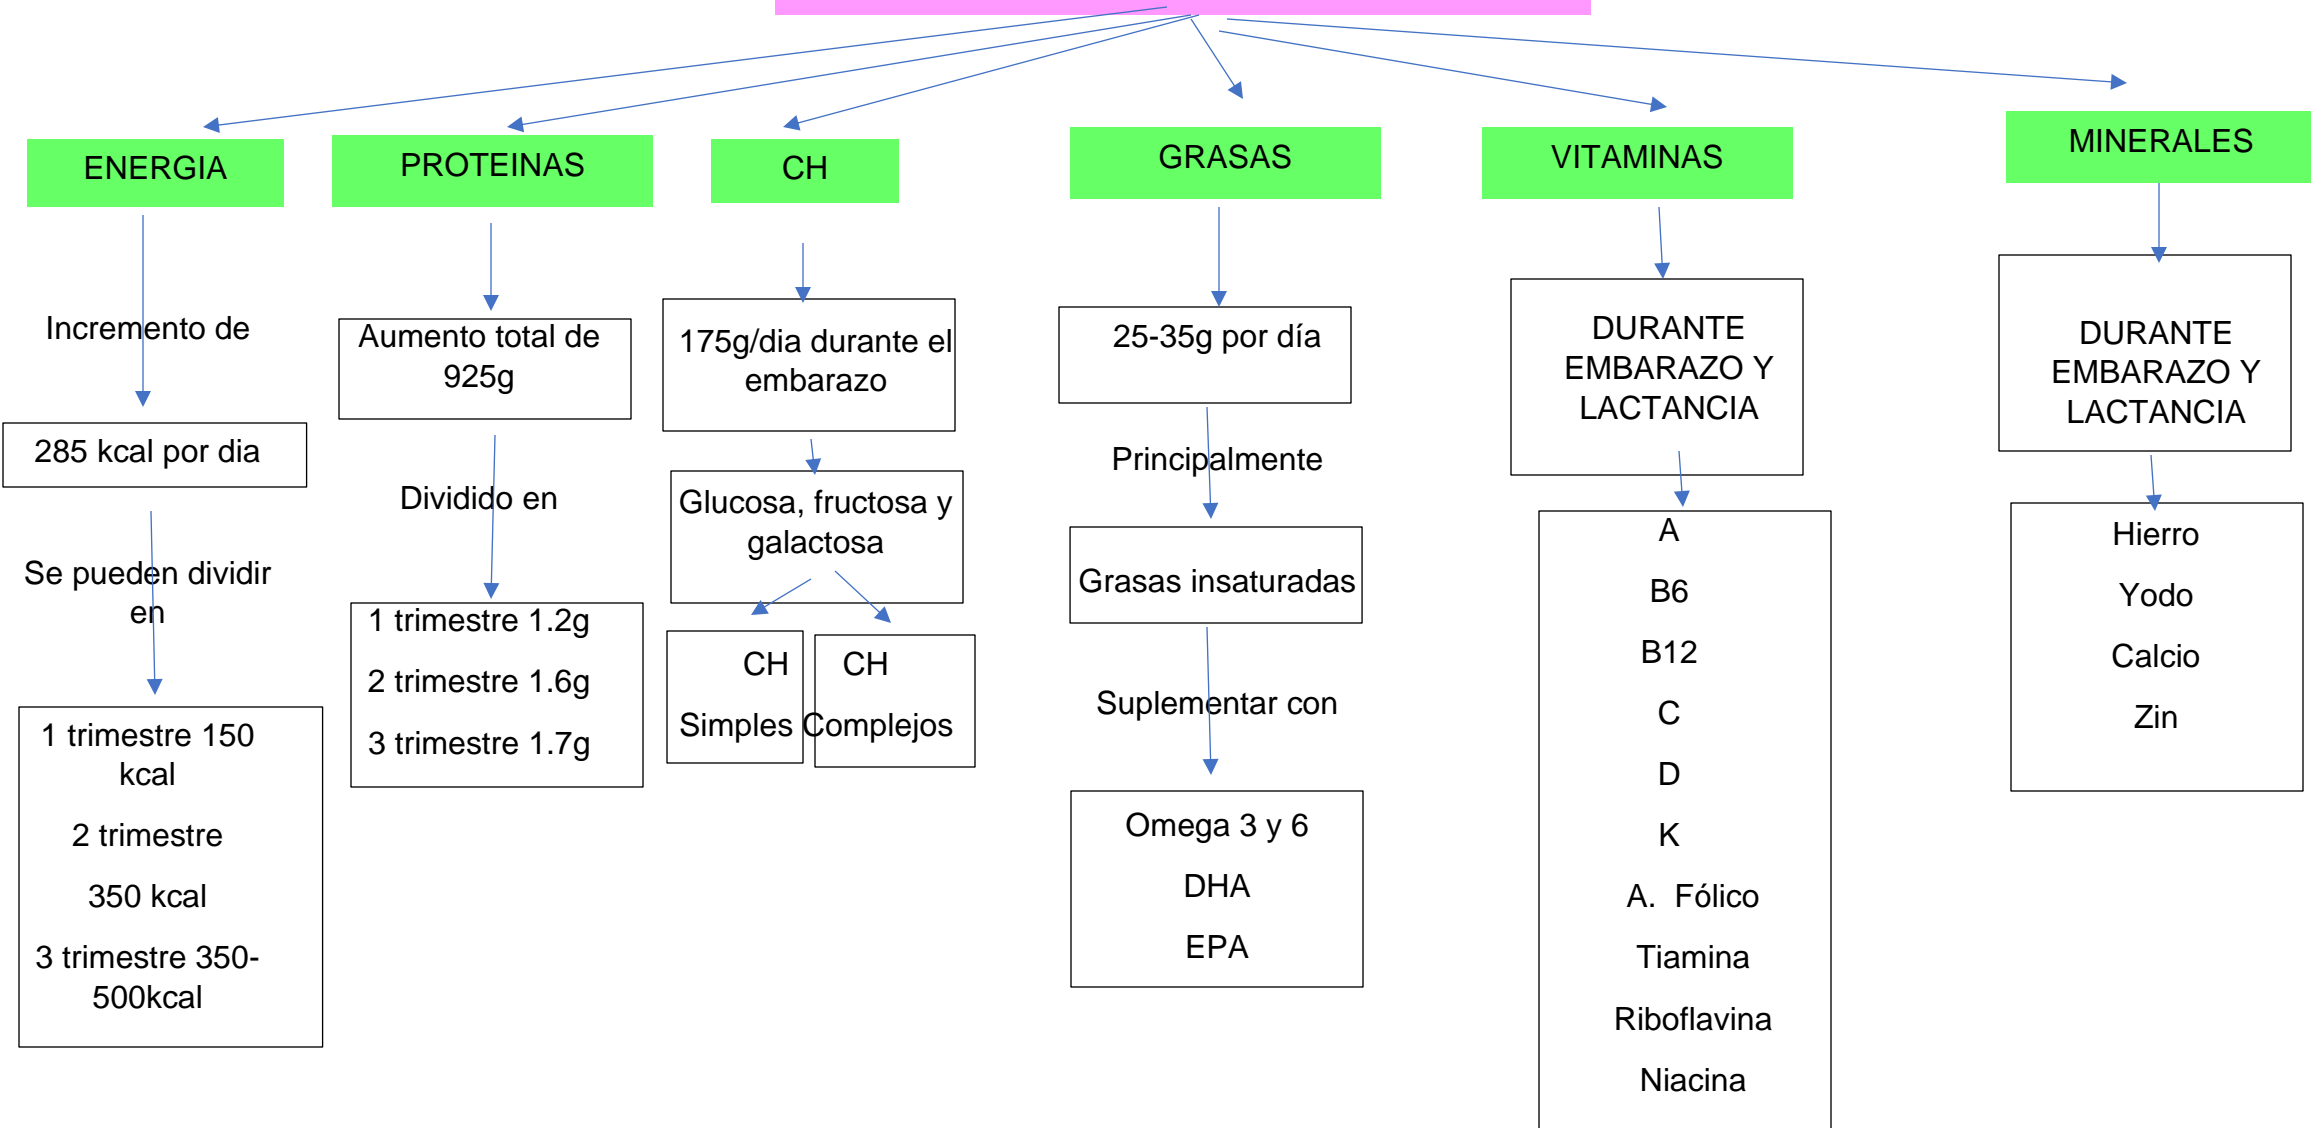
ENERGIA

Incremento de

285 kcal por dia

Se pueden dividir en

1 trimestre 150 kcal

2 trimestre

350 kcal

3 trimestre 350-500kcal

PROTEINAS

Aumento total de 925g

Dividido en

1 trimestre 1.2g

2 trimestre 1.6g

3 trimestre 1.7g

CH

175g/dia durante el embarazo

Glucosa, fructosa y galactosa

CH Simples

CH Complejos

GRASAS

25-35g por día

Principalmente

Grasas insaturadas

Suplementar con

Omega 3 y 6

DHA

EPA

VITAMINAS

DURANTE EMBARAZO Y LACTANCIA

A

B6

B12

C

D

K

A. Fólico

Tiamina

Riboflavina

Niacina

MINERALES

DURANTE EMBARAZO Y LACTANCIA

Hierro

Yodo

Calcio

Zin